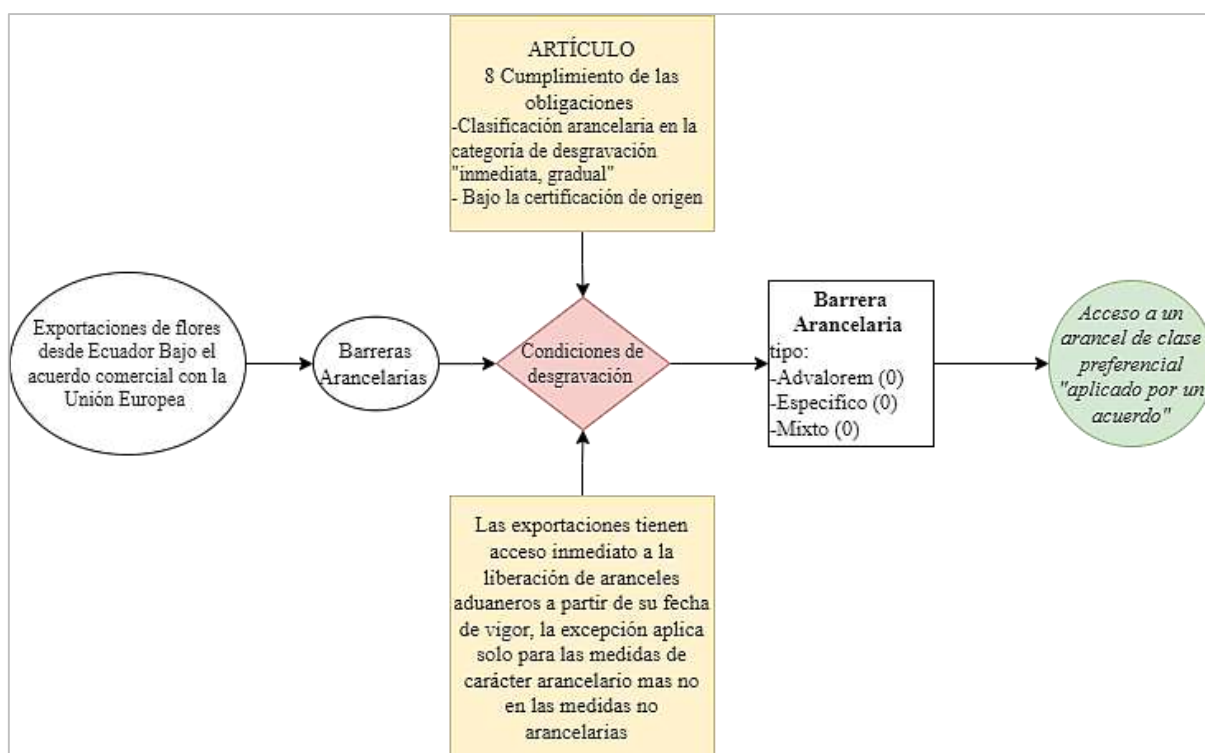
ARTÍCULO
8 Cumplimiento de las obligaciones
-Clasificación arancelaria en la categoría de desgravación "inmediata, gradual"
- Bajo la certificación de origen

Exportaciones de flores desde Ecuador Bajo el acuerdo comercial con la Unión Europea

Barreras Arancelarias

Condiciones de desgravación

Barrera Arancelaria
tipo:
-Advalorem (0)
-Especifico (0)
-Mixto (0)

Acceso a un arancel de clase preferencial "aplicado por un acuerdo"

Las exportaciones tienen acceso inmediato a la liberación de aranceles aduaneros a partir de su fecha de vigor, la excepción aplica solo para las medidas de carácter arancelario mas no en las medidas no arancelarias